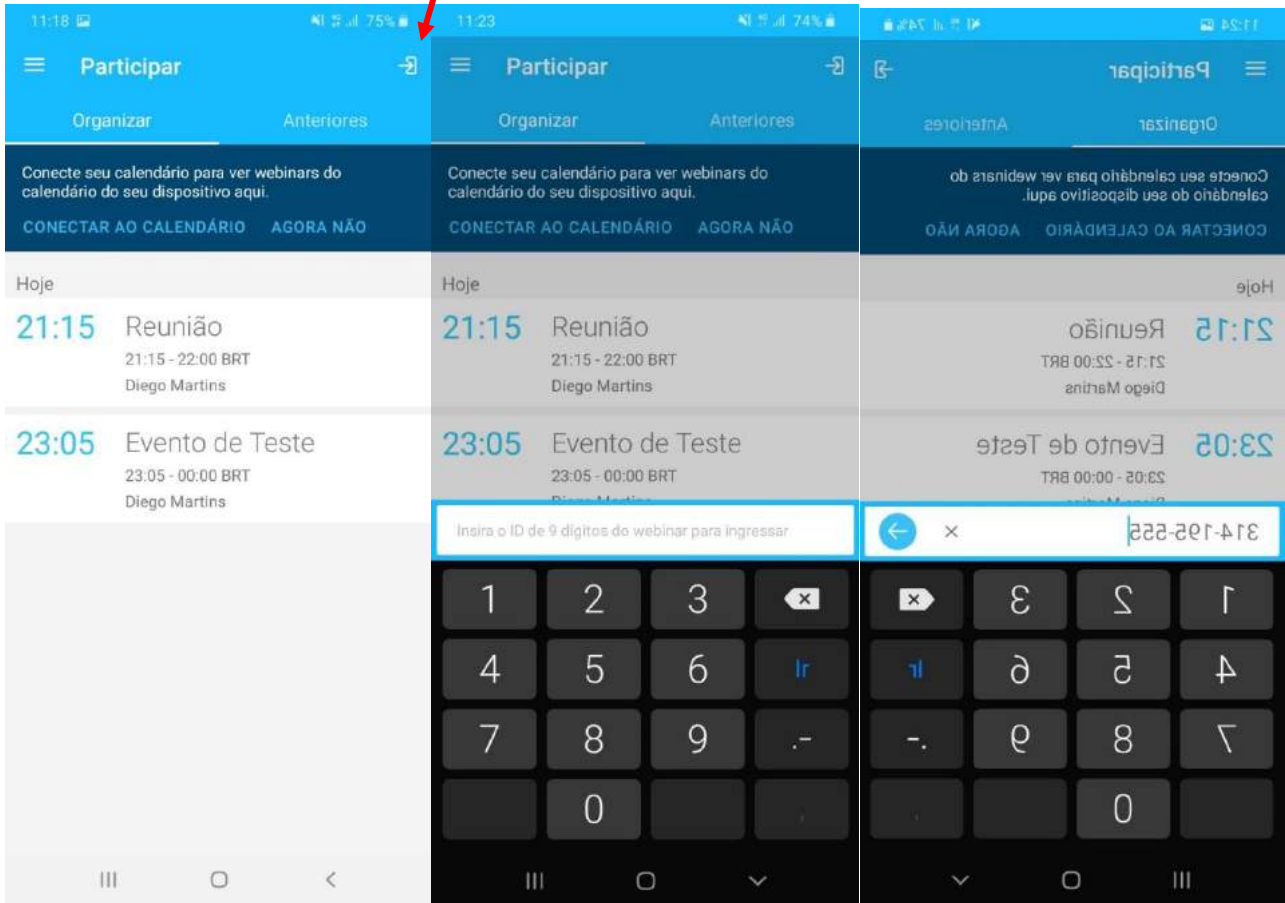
11:18 75%

Participar

Organizar Anteriores

Conecte seu calendário para ver webinars do calendário do seu dispositivo aqui.

CONECTAR AO CALENDÁRIO AGORA NÃO

Hoje

21:15 Reunião
21:15 - 22:00 BRT
Diego Martins

23:05 Evento de Teste
23:05 - 00:00 BRT
Diego Martins

11:23 74%

Participar

Organizar Anteriores

Conecte seu calendário para ver webinars do calendário do seu dispositivo aqui.

CONECTAR AO CALENDÁRIO AGORA NÃO

Hoje

21:15 Reunião
21:15 - 22:00 BRT
Diego Martins

23:05 Evento de Teste
23:05 - 00:00 BRT

Insira o ID de 9 dígitos do webinar para ingressar

1 2 3
4 5 6 Ir
7 8 9 .-
0

11:24 74%

Participar

Organizar Anteriores

Conecte seu calendário para ver webinars do calendário do seu dispositivo aqui.

CONECTAR AO CALENDÁRIO AGORA NÃO

Hoje

21:15 Reunião
21:15 - 22:00 BRT
Diego Martins

23:05 Evento de Teste
23:05 - 00:00 BRT

314-195-555 ×

1 2 3
4 5 6 Ir
7 8 9 .-
0